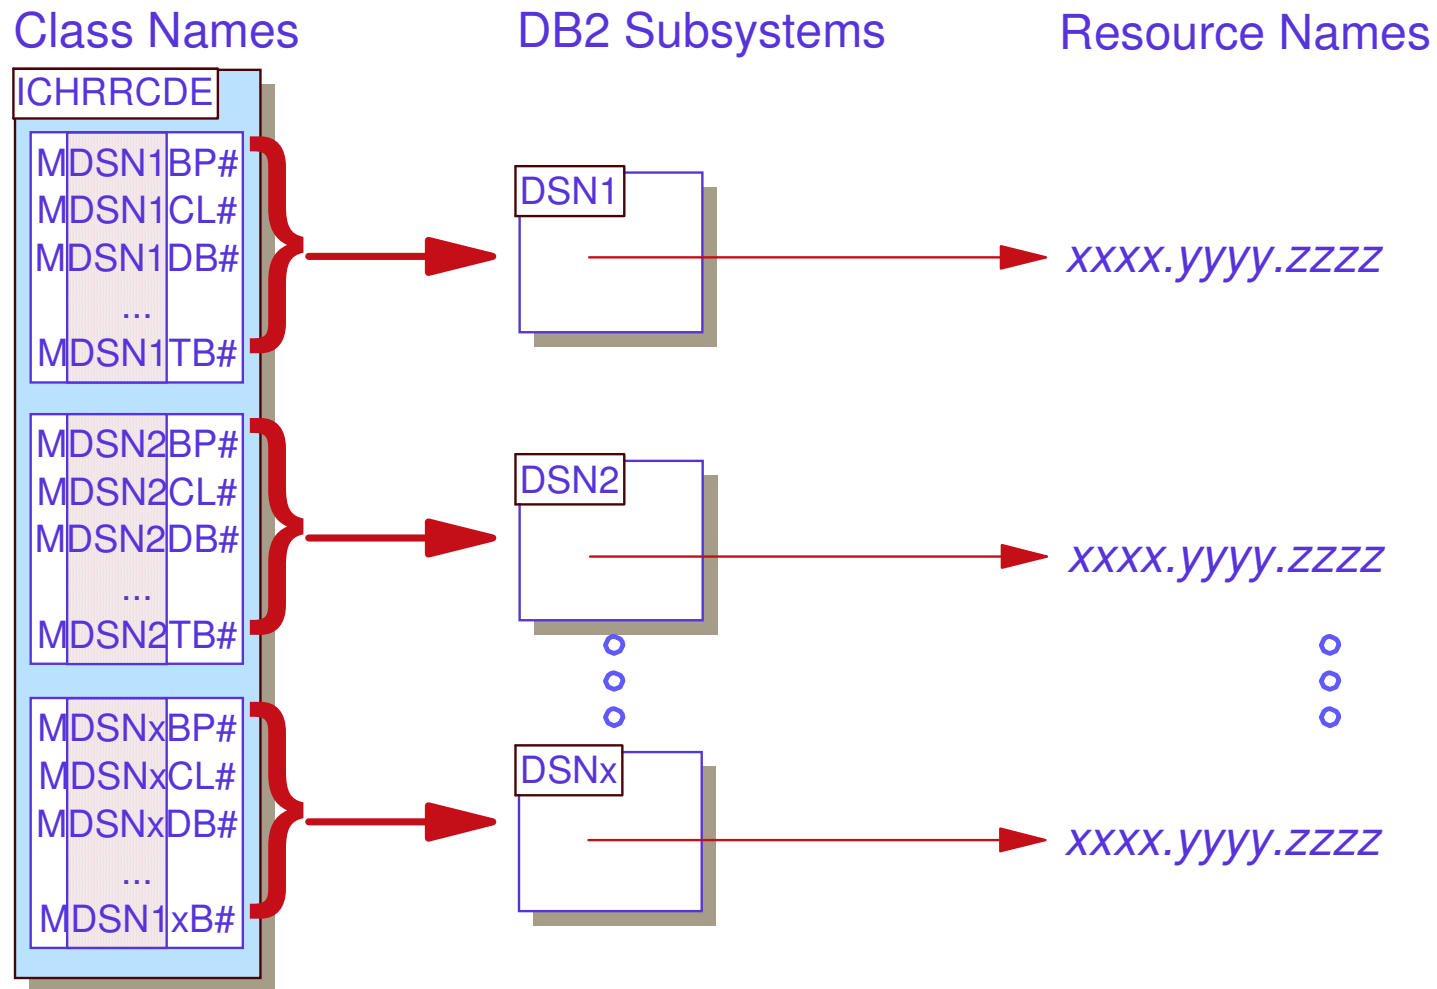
Class Names

DB2 Subsystems

Resource Names

ICHRRCDE

MDSN1BP#
MDSN1CL#
MDSN1DB#
...
MDSN1TB#

MDSN2BP#
MDSN2CL#
MDSN2DB#
...
MDSN2TB#

MDSNxBP#
MDSNxCL#
MDSNxDB#
...
MDSN1xB#

DSN1

DSN2

DSNx

xxxx.yyyy.zzzz

xxxx.yyyy.zzzz

xxxx.yyyy.zzzz